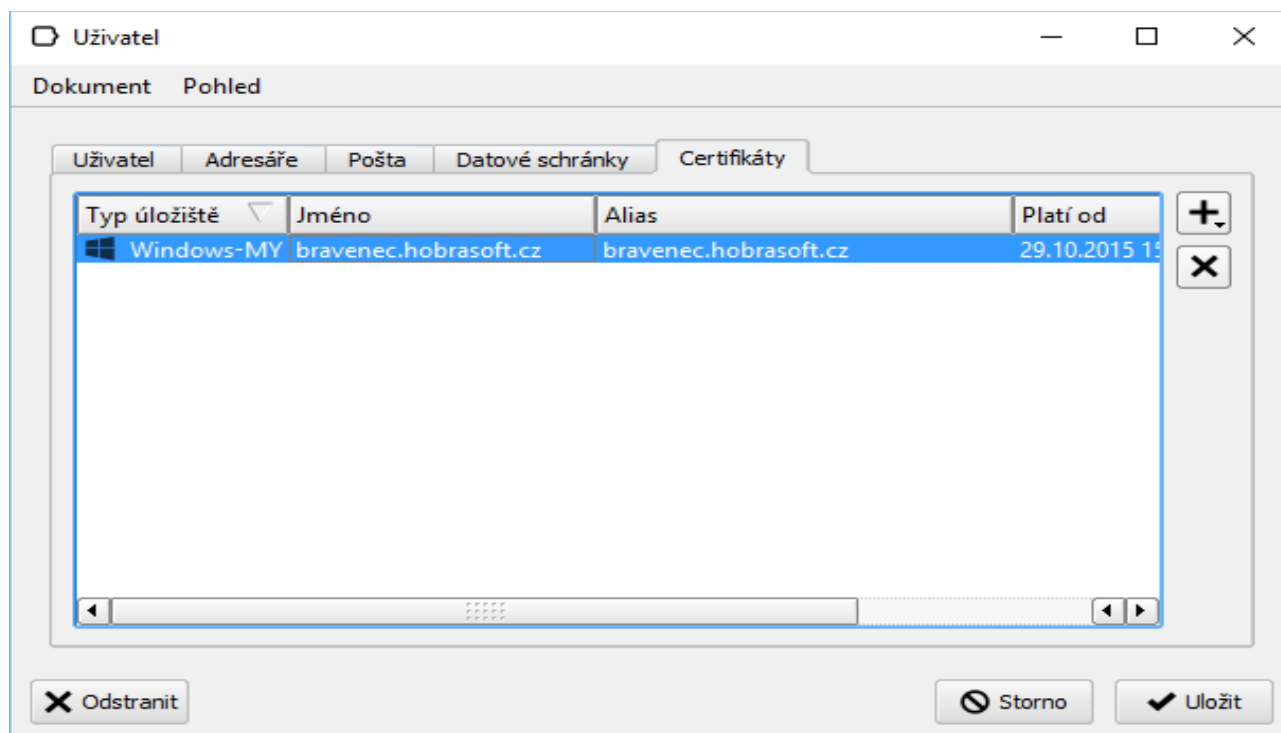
Uživatel

Dokument Pohled

Uživatel | Adresáře | Pošta | Datové schránky | Certifikáty

| Typ úložiště | Jméno | Alias | Platí od |
|---|---|---|---|
| Windows-MY | bravenec.hobrasoft.cz | bravenec.hobrasoft.cz | 29.10.2015 1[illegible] |

Odstranit

Storno

Uložit